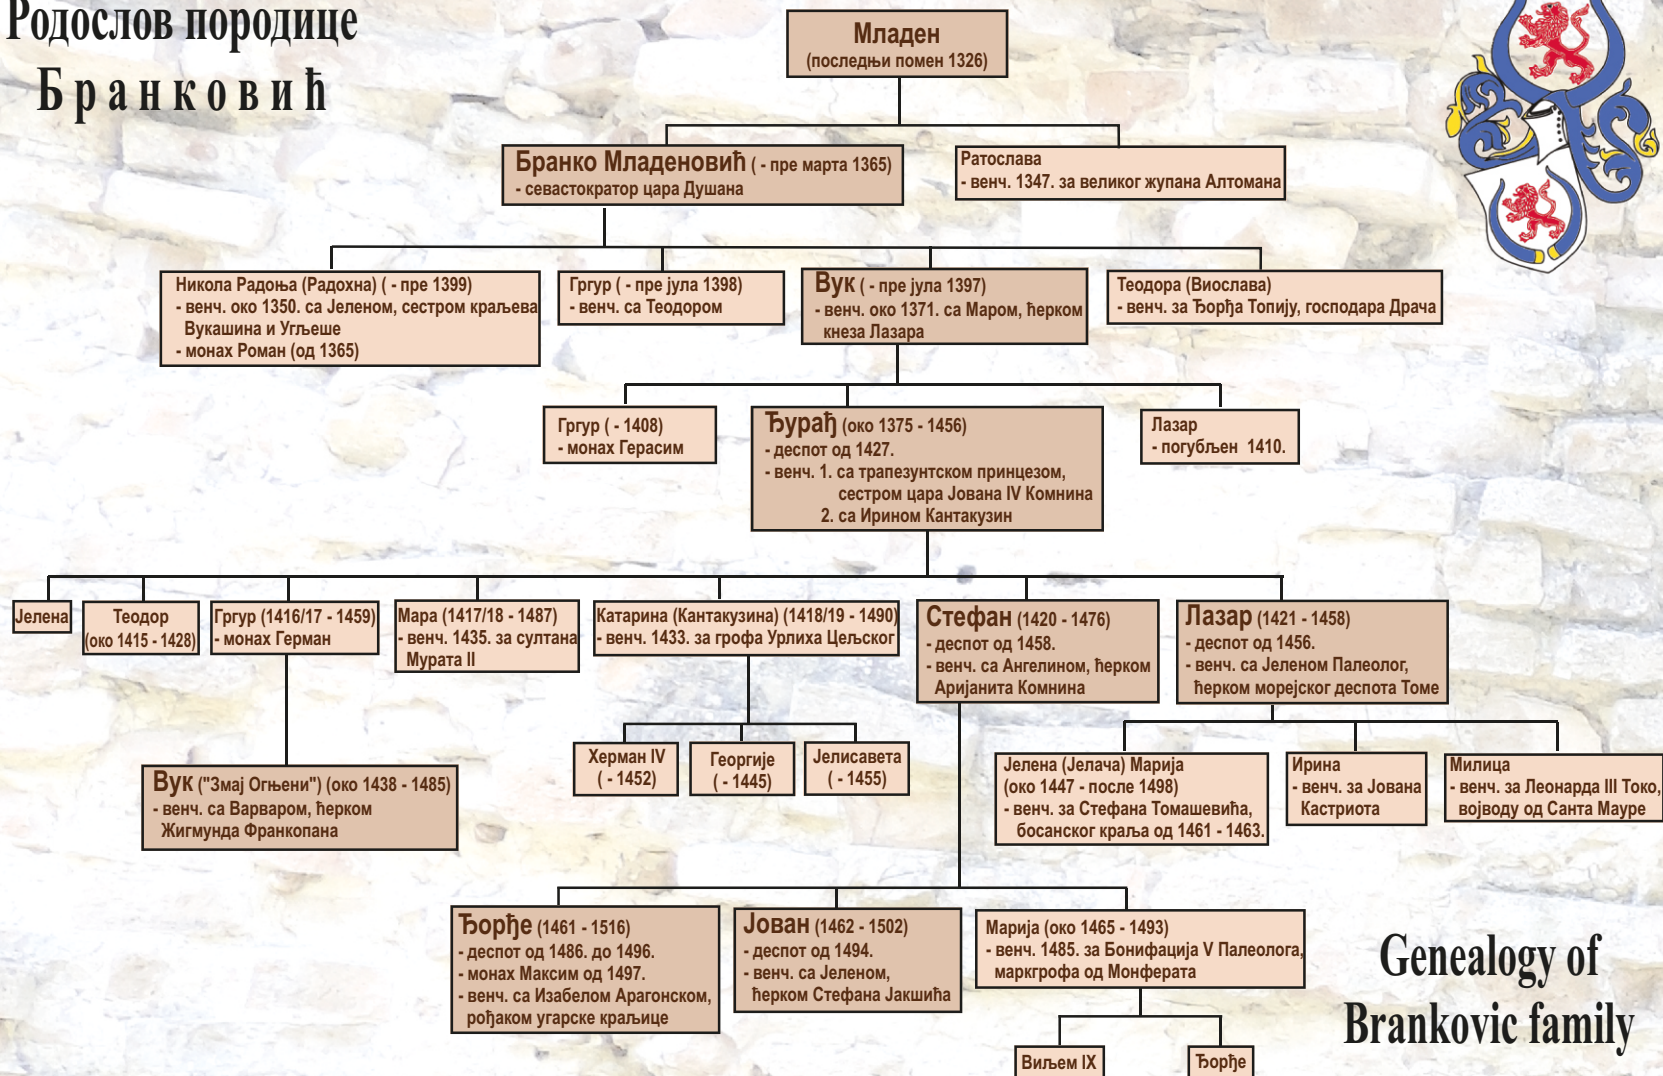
Родослов породице
Бранковић

Младен
(последњи помен 1326)

Бранко Младеновић ( - пре марта 1365)
- севастократор цара Душана

Ратослава
- венч. 1347. за великог жупана Алтомана

Никола Радоња (Радохна) ( - пре 1399)
- венч. око 1350. са Јеленом, сестром краљева Вукашина и Угљеше
- монах Роман (од 1365)

Гргур ( - пре јула 1398)
- венч. са Теодором

Вук ( - пре јула 1397)
- венч. око 1371. са Маром, ћерком кнеза Лазара

Теодора (Виослава)
- венч. за Ђорђа Топију, господара Драча

Гргур ( - 1408)
- монах Герасим

Ђурађ (око 1375 - 1456)
- деспот од 1427.
- венч. 1. са трапезунтском принцезом, сестром цара Јована IV Комнина
2. са Ирином Кантакузин

Лазар
- погубљен 1410.

Јелена

Теодор
(око 1415 - 1428)

Гргур (1416/17 - 1459)
- монах Герман

Мара (1417/18 - 1487)
- венч. 1435. за султана Мурата II

Катарина (Кантакузина) (1418/19 - 1490)
- венч. 1433. за грофа Урлиха Цељског

Стефан (1420 - 1476)
- деспот од 1458.
- венч. са Ангелином, ћерком Аријанита Комнина

Лазар (1421 - 1458)
- деспот од 1456.
- венч. са Јеленом Палеолог, ћерком морејског деспота Томе

Херман IV
( - 1452)

Георгије
( - 1445)

Јелисавета
( - 1455)

Вук ("Змај Огњени") (око 1438 - 1485)
- венч. са Варваром, ћерком Жигмунда Франкопана

Јелена (Јелача) Марија
(око 1447 - после 1498)
- венч. за Стефана Томашевића, босанског краља од 1461 - 1463.

Ирина
- венч. за Јована Кастриота

Милица
- венч. за Леонарда III Токо, војводу од Санта Мауре

Ђорђе (1461 - 1516)
- деспот од 1486. до 1496.
- монах Максим од 1497.
- венч. са Изабелом Арагонском, рођаком угарске краљице

Јован (1462 - 1502)
- деспот од 1494.
- венч. са Јеленом, ћерком Стефана Јакшића

Марија (око 1465 - 1493)
- венч. 1485. за Бонифација V Палеолога, маркгрофа од Монферата

Виљем IX

Ђорђе

Genealogy of
Brankovic family